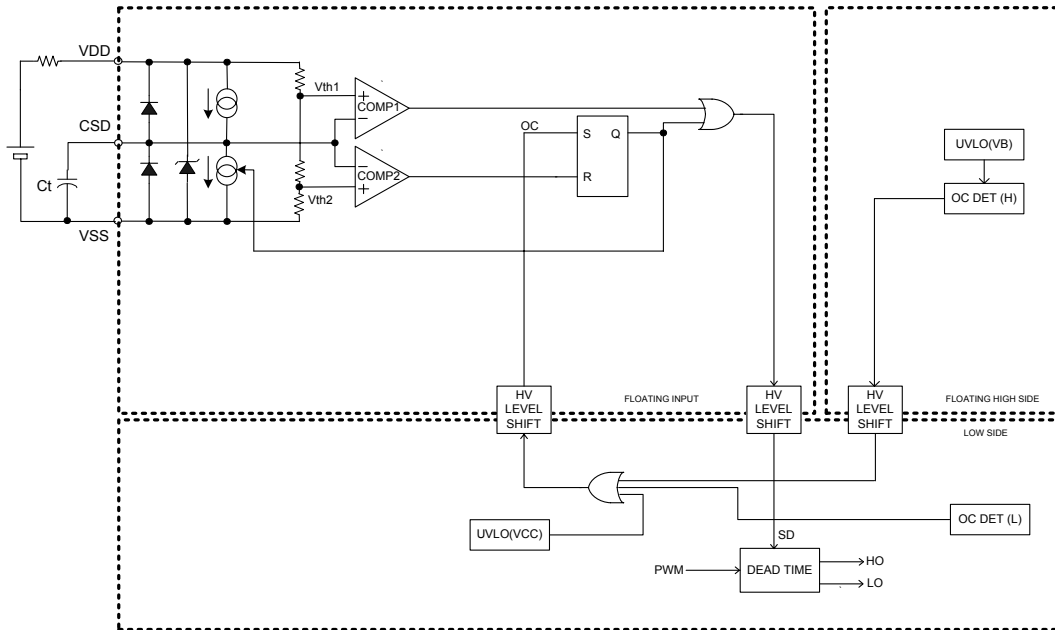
VDD
CSD
Ct
VSS
Vth1
COMP1
Vth2
COMP2
+
−
−
+
OC
S
Q
R
UVLO(VB)
OC DET (H)
HV LEVEL SHIFT
FLOATING INPUT
HV LEVEL SHIFT
HV LEVEL SHIFT
FLOATING HIGH SIDE
LOW SIDE
UVLO(VCC)
SD
OC DET (L)
PWM
DEAD TIME
HO
LO